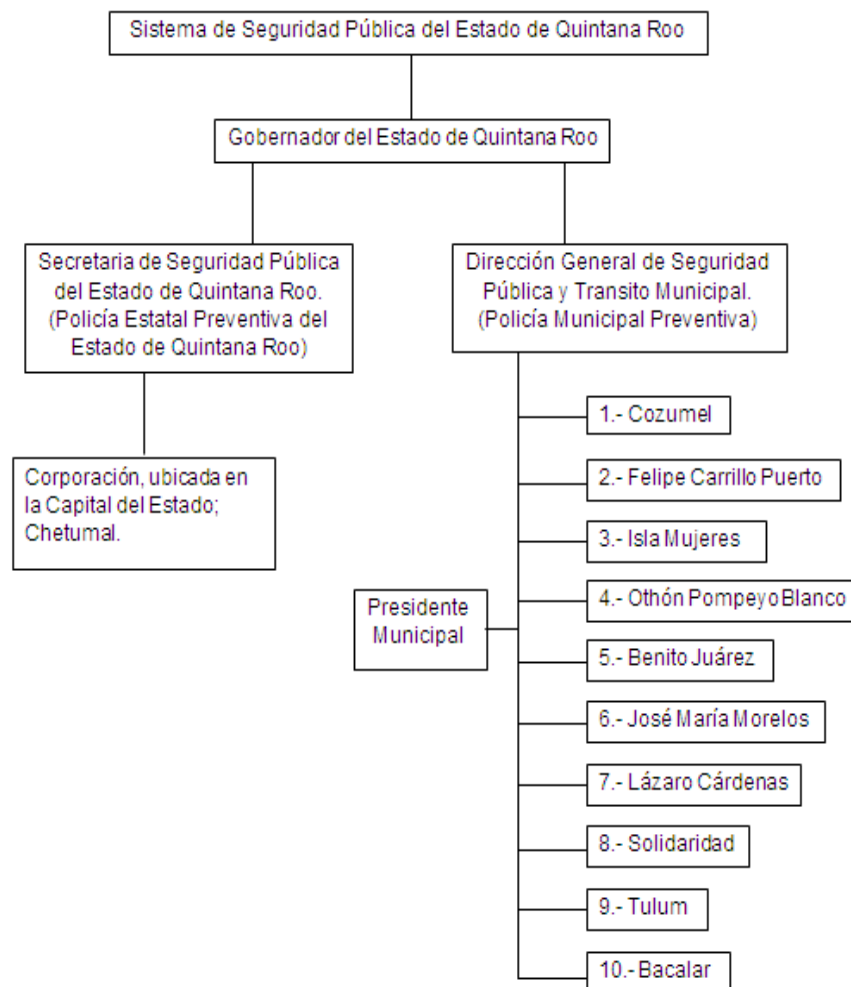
Sistema de Seguridad Pública del Estado de Quintana Roo

Gobernador del Estado de Quintana Roo

Secretaria de Seguridad Pública del Estado de Quintana Roo. (Policía Estatal Preventiva del Estado de Quintana Roo)

Dirección General de Seguridad Pública y Transito Municipal. (Policía Municipal Preventiva)

Corporación, ubicada en la Capital del Estado; Chetumal.

Presidente Municipal

1.- Cozumel

2.- Felipe Carrillo Puerto

3.- Isla Mujeres

4.- Othón Pompeyo Blanco

5.- Benito Juárez

6.- José María Morelos

7.- Lázaro Cárdenas

8.- Solidaridad

9.- Tulum

10.- Bacalar